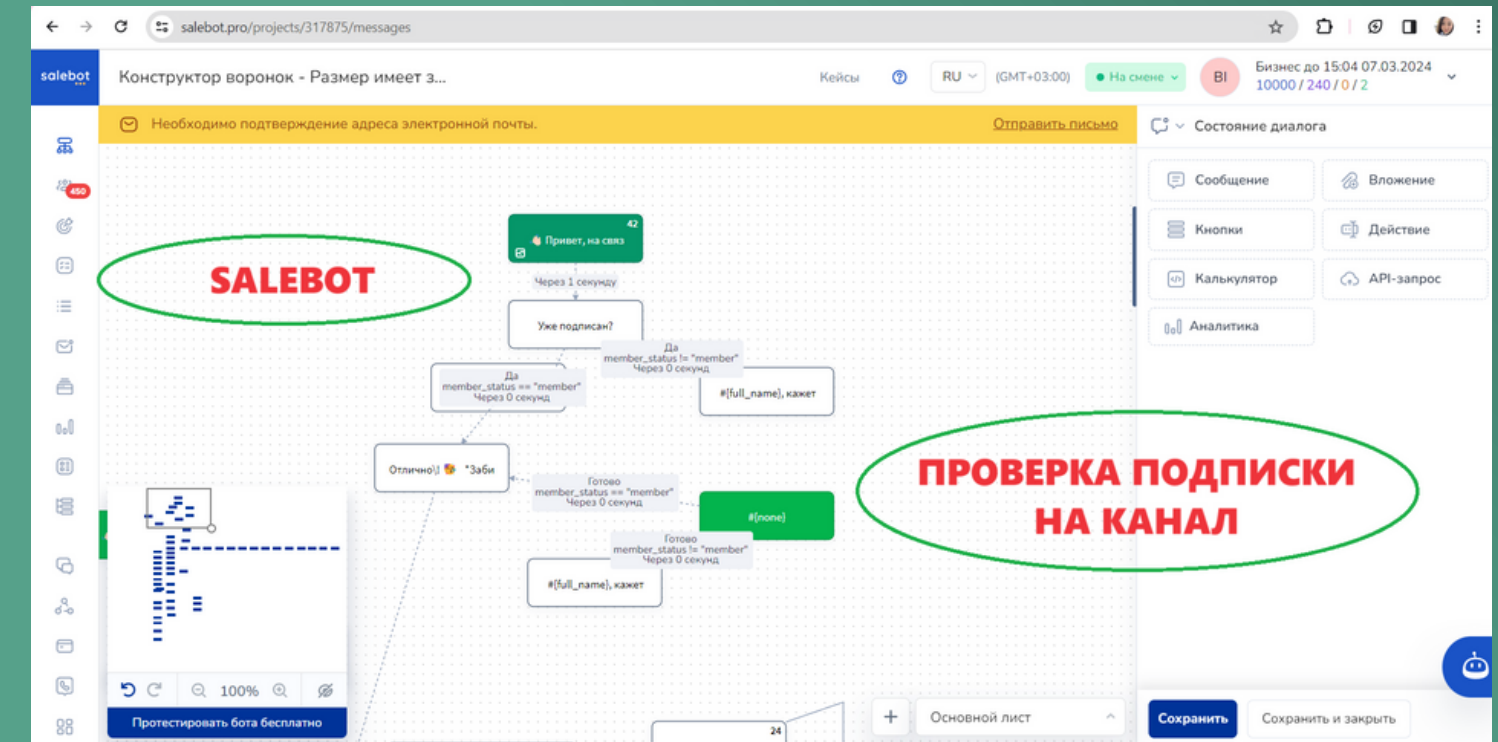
salebot.pro/projects/317875/messages

salebot

Конструктор воронок - Размер имеет з...

Кейсы

RU

(GMT+03:00)

На смене

BI

Бизнес до 15:04 07.03.2024
10000 / 240 / 0 / 2

450

Необходимо подтверждение адреса электронной почты.

Отправить письмо

Состояние диалога

Сообщение

Вложение

Кнопки

Действие

Калькулятор

API-запрос

Аналитика

SALEBOT

42

Привет, на связ

Через 1 секунду

Уже подписан?

Да
member_status != "member"
Через 0 секунд

Да
member_status == "member"
Через 0 секунд

#{full_name}, кажет

Отлично\! *Заби

Готово
member_status == "member"
Через 0 секунд

#{none}

Готово
member_status != "member"
Через 0 секунд

#{full_name}, кажет

ПРОВЕРКА ПОДПИСКИ НА КАНАЛ

100%

Протестировать бота бесплатно

Основной лист

24

Сохранить

Сохранить и закрыть